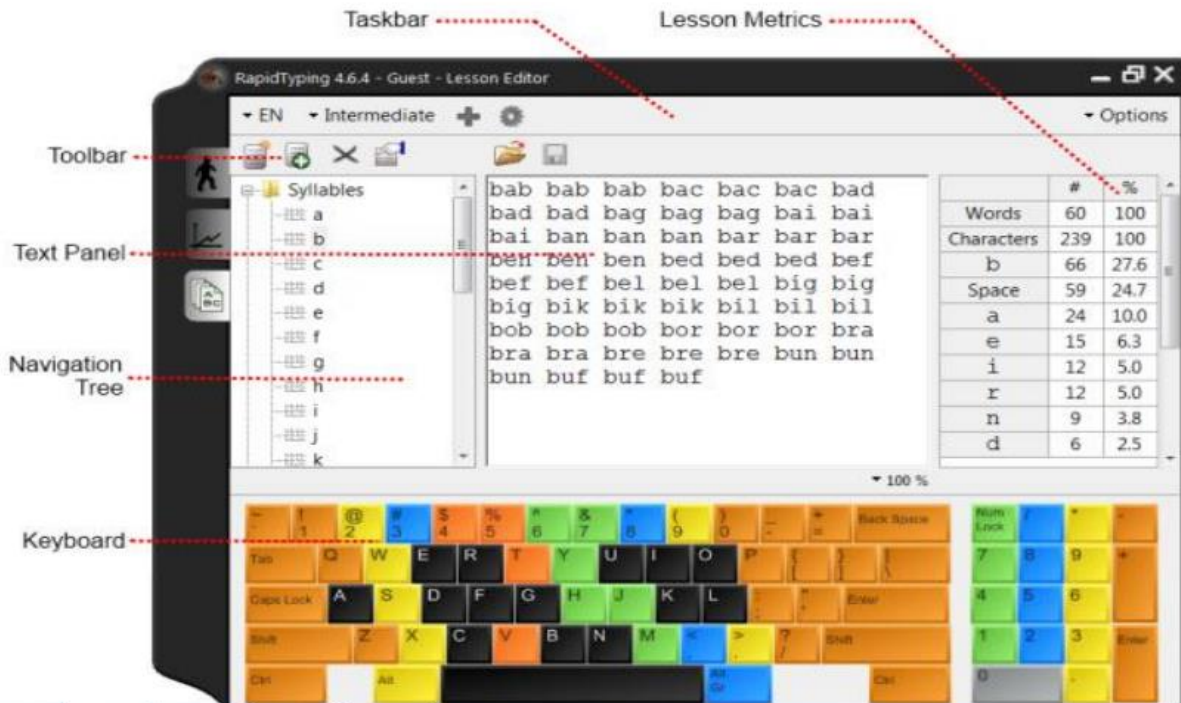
Taskbar

Lesson Metrics

RapidTyping 4.6.4 - Guest - Lesson Editor

EN    Intermediate    Options

Toolbar

Text Panel

Navigation Tree

Keyboard

Syllables
a
b
c
d
e
f
g
h
i
j
k

bab bab bab bac bac bac bad bad bad bag bag bag bai bai bai ban ban ban bar bar bar ben ben ben bed bed bed bef bef bef bel bel bel big big big bik bik bik bil bil bil bob bob bob bor bor bor bra bra bra bre bre bre bun bun bun buf buf buf

| | # | % |
|---|---|---|
| Words | 60 | 100 |
| Characters | 239 | 100 |
| b | 66 | 27.6 |
| Space | 59 | 24.7 |
| a | 24 | 10.0 |
| e | 15 | 6.3 |
| i | 12 | 5.0 |
| r | 12 | 5.0 |
| n | 9 | 3.8 |
| d | 6 | 2.5 |

100 %

~ ` ! 1 @ 2 # 3 $ 4 % 5 ^ 6 & 7 * 8 ( 9 ) 0 _ - + = Back Space
Tab Q W E R T Y U I O P { [ } ] | \
Caps Lock A S D F G H J K L : ; " ' Enter
Shift Z X C V B N M < , > . ? / Shift
Ctrl Alt Alt Gr Ctrl
Num Lock / * -
7 8 9 +
4 5 6
1 2 3 Enter
0 .